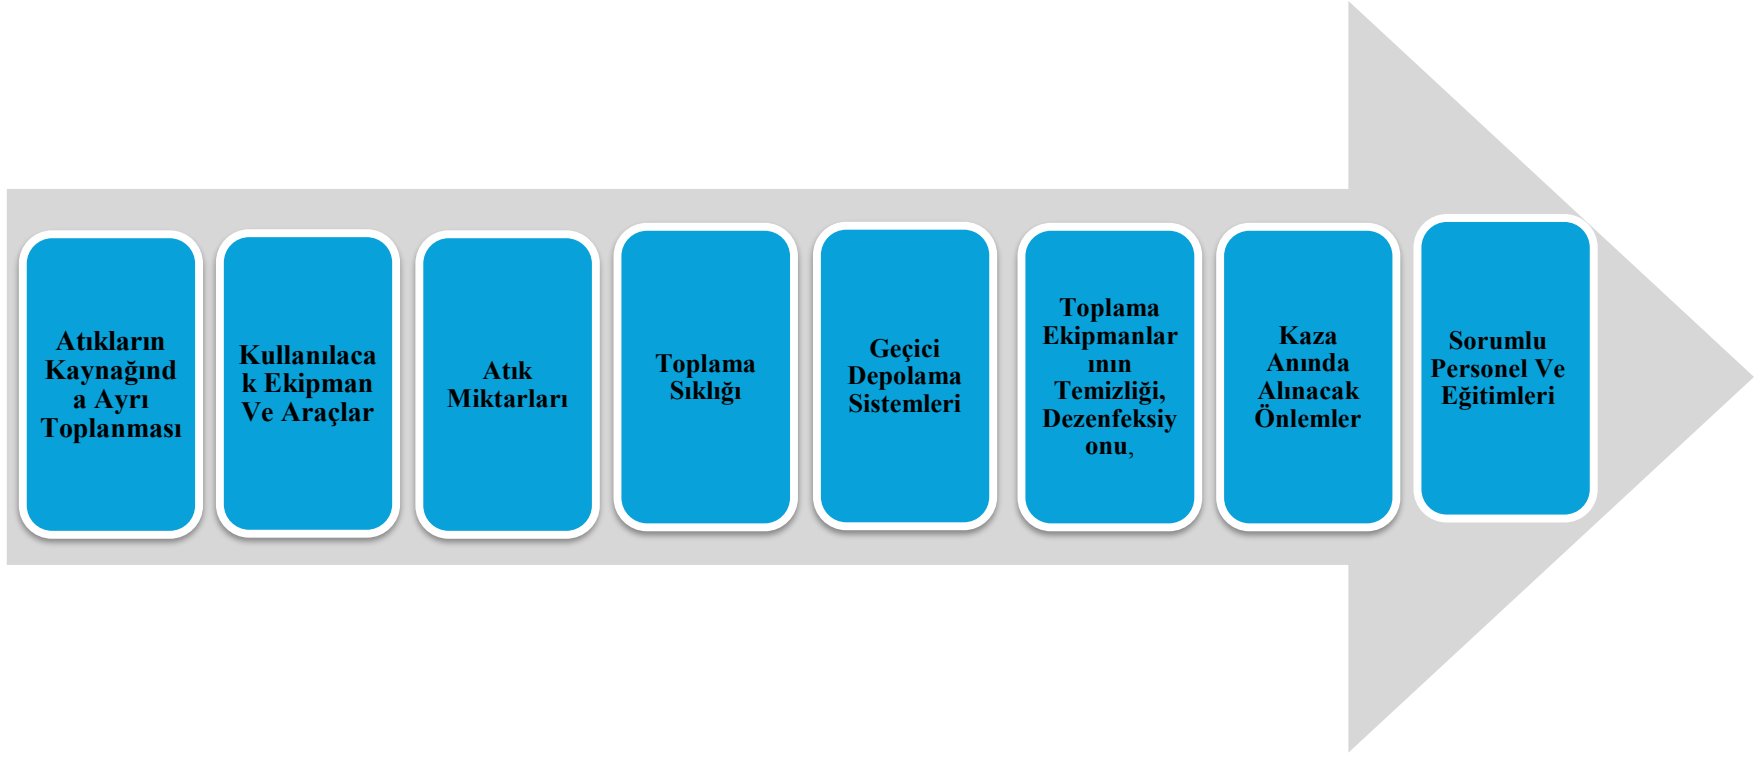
Atıkların Kaynağında Ayrı Toplanması

Kullanılacak Ekipman Ve Araçlar

Atık Miktarları

Toplama Sıklığı

Geçici Depolama Sistemleri

Toplama Ekipmanlarının Temizliği, Dezenfeksiyonu,

Kaza Anında Alınacak Önlemler

Sorumlu Personel Ve Eğitimleri